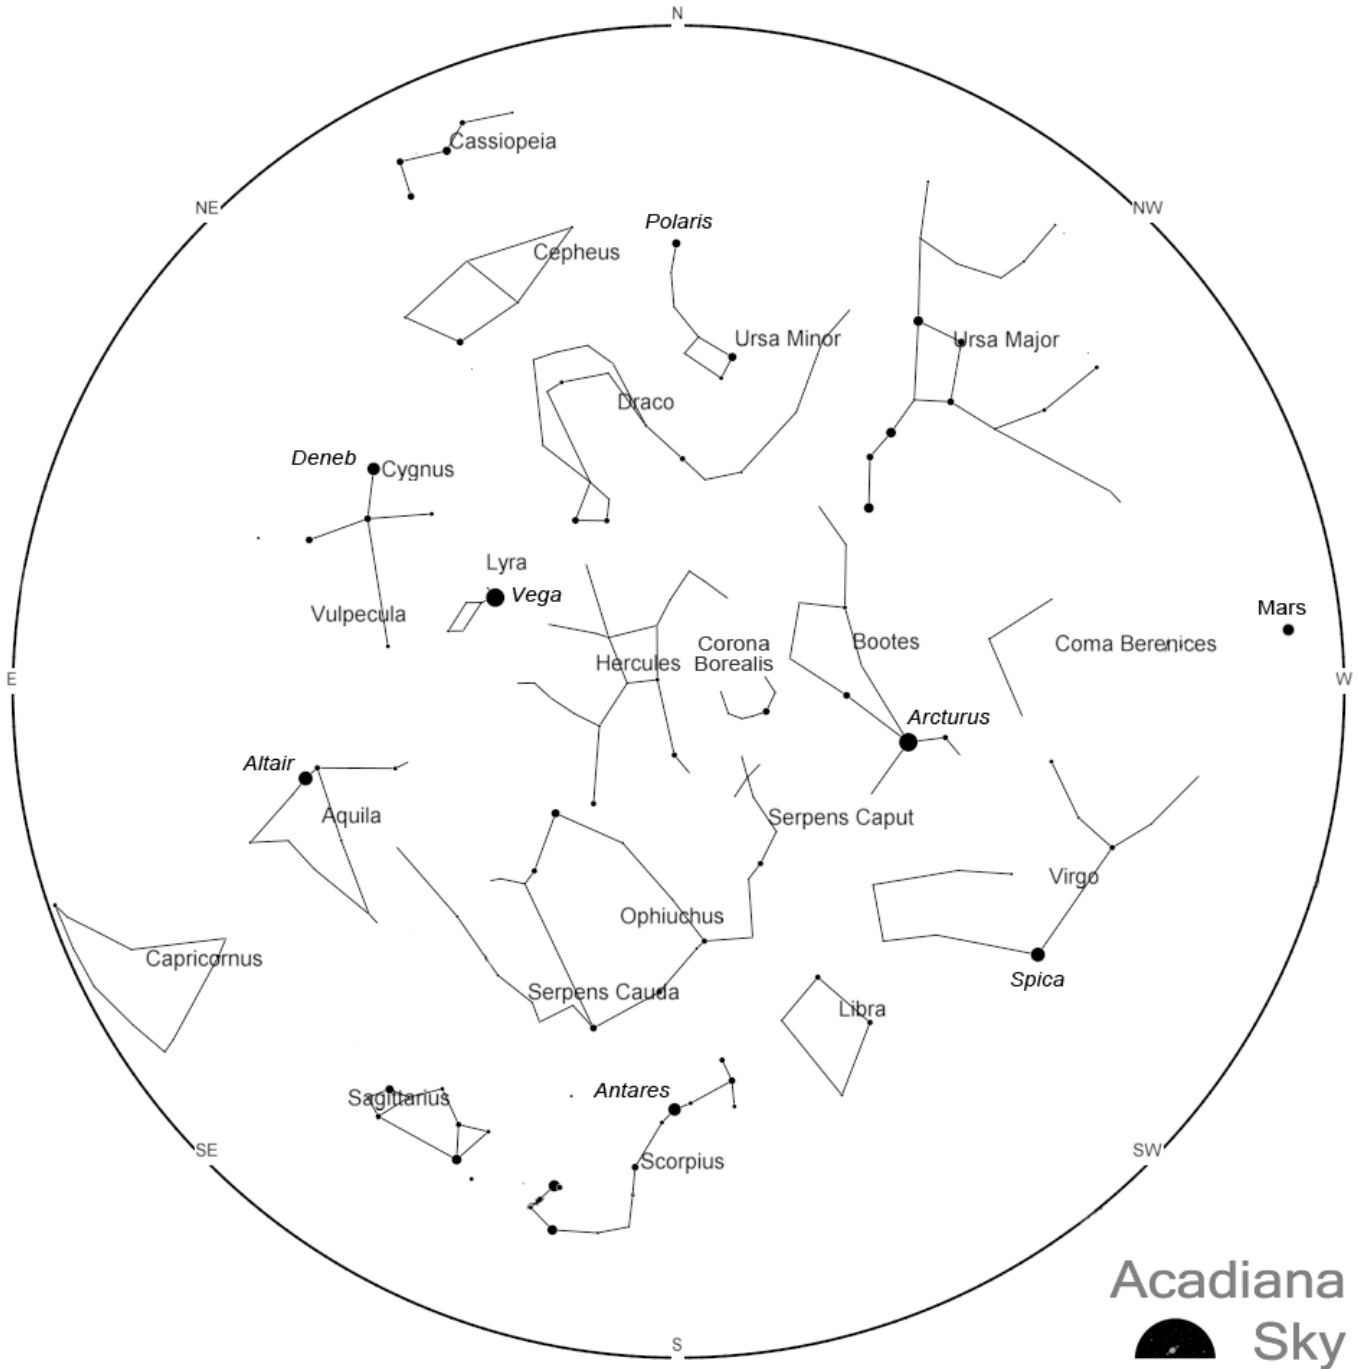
N

NE

NW

Cassiopeia

Cepheus

Polaris

Ursa Minor

Ursa Major

Draco

Deneb

Cygnus

Lyra

Vega

Vulpecula

Hercules

Corona Borealis

Bootes

Coma Berenices

Mars

E

W

Arcturus

Altair

Aquila

Serpens Caput

Virgo

Ophiuchus

Capricornus

Serpens Cauda

Spica

Libra

Antares

Sagittarius

Scorpius

SE

SW

S

Acadiana Sky